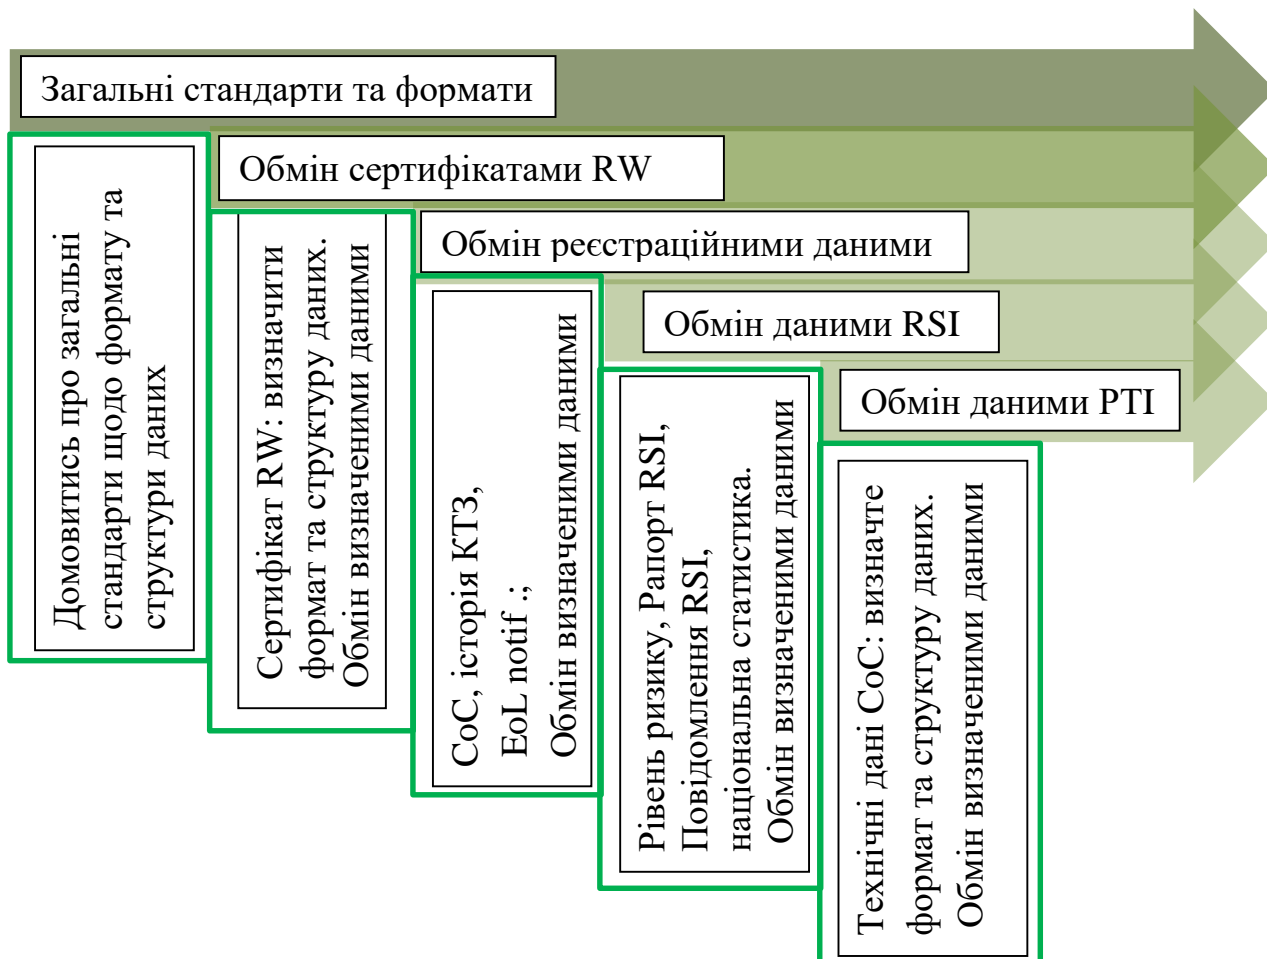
Загальні стандарти та формати

Обмін сертифікатами RW

Обмін реєстраційними даними

Обмін даними RSI

Обмін даними PTI

Домовитись про загальні стандарти щодо формату та структури даних

Сертифікат RW: визначити формат та структуру даних. Обмін визначеними даними

CoC, історія КТЗ, EoL notif.; Обмін визначеними даними

Рівень ризику, Рапорт RSI, Повідомлення RSI, національна статистика. Обмін визначеними даними

Технічні дані CoC: визначте формат та структуру даних. Обмін визначеними даними